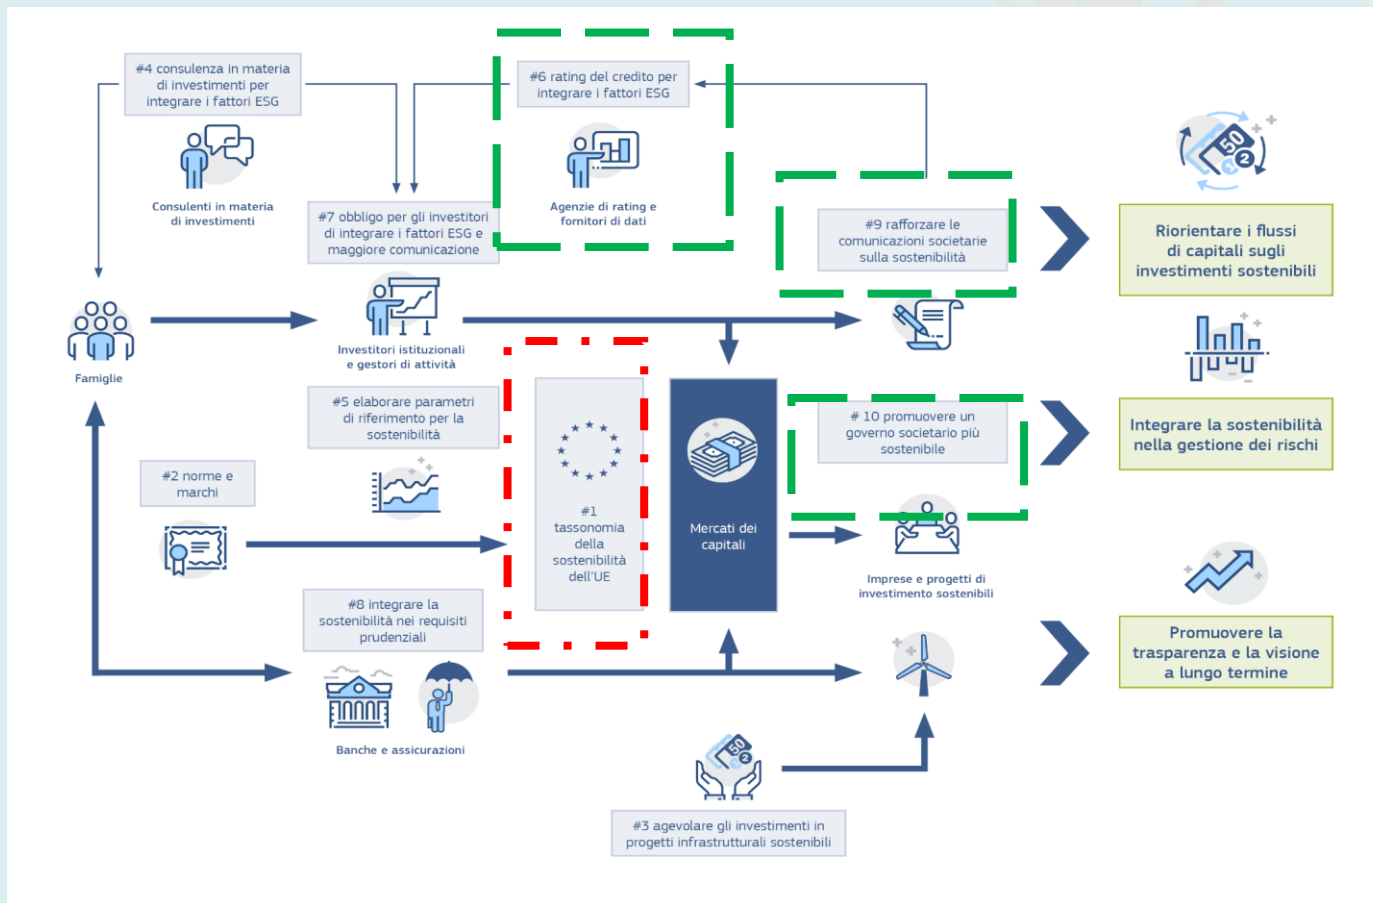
#4 consulenza in materia di investimenti per integrare i fattori ESG

Consulenti in materia di investimenti

#6 rating del credito per integrare i fattori ESG

Agenzie di rating e fornitori di dati

#7 obbligo per gli investitori di integrare i fattori ESG e maggiore comunicazione

#9 rafforzare le comunicazioni societarie sulla sostenibilità

Riorientare i flussi di capitali sugli investimenti sostenibili

Famiglie

Investitori istituzionali e gestori di attività

#5 elaborare parametri di riferimento per la sostenibilità

#1 tassonomia della sostenibilità dell'UE

Mercati dei capitali

# 10 promuovere un governo societario più sostenibile

Integrare la sostenibilità nella gestione dei rischi

#2 norme e marchi

Imprese e progetti di investimento sostenibili

#8 integrare la sostenibilità nei requisiti prudenziali

Promuovere la trasparenza e la visione a lungo termine

Banche e assicurazioni

#3 agevolare gli investimenti in progetti infrastrutturali sostenibili